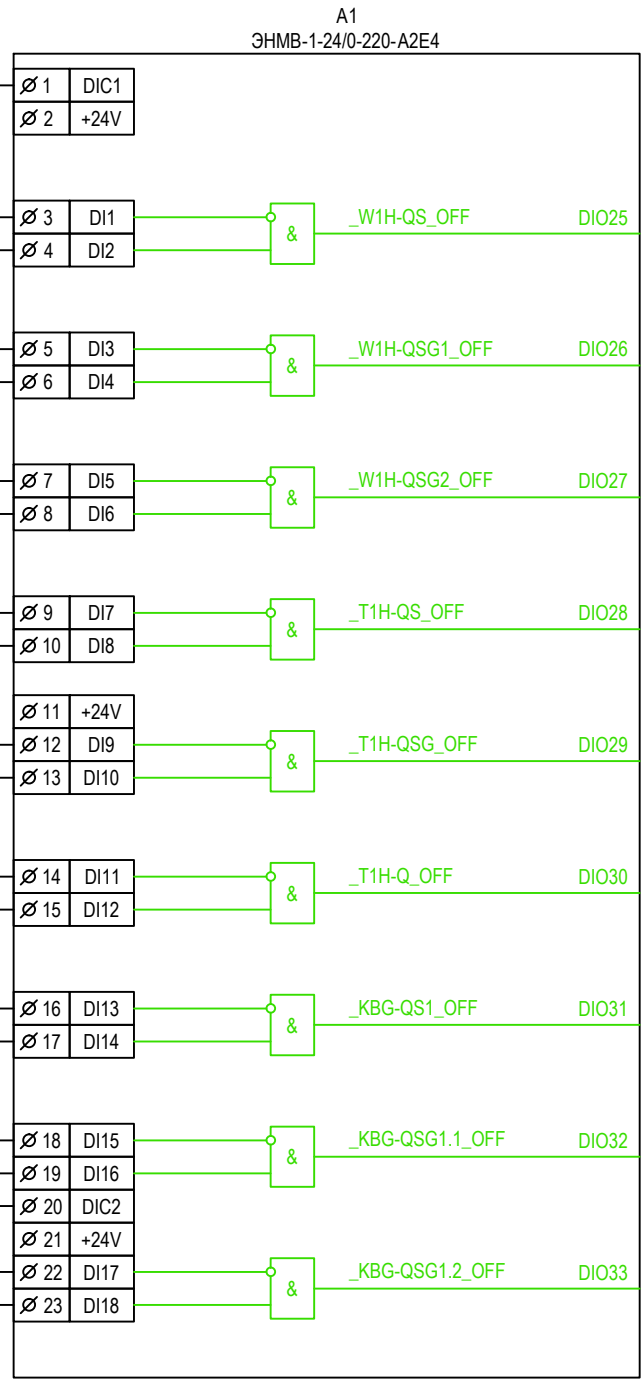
A1
ЭНМВ-1-24/0-220-A2E4

| | |
|---|---|
| Ø 1 | DIC1 |
| Ø 2 | +24V |

| | |
|---|---|
| Ø 3 | DI1 |
| Ø 4 | DI2 |

&
_W1H-QS_OFF
DIO25

| | |
|---|---|
| Ø 5 | DI3 |
| Ø 6 | DI4 |

&
_W1H-QSG1_OFF
DIO26

| | |
|---|---|
| Ø 7 | DI5 |
| Ø 8 | DI6 |

&
_W1H-QSG2_OFF
DIO27

| | |
|---|---|
| Ø 9 | DI7 |
| Ø 10 | DI8 |

&
_T1H-QS_OFF
DIO28

| | |
|---|---|
| Ø 11 | +24V |
| Ø 12 | DI9 |
| Ø 13 | DI10 |

&
_T1H-QSG_OFF
DIO29

| | |
|---|---|
| Ø 14 | DI11 |
| Ø 15 | DI12 |

&
_T1H-Q_OFF
DIO30

| | |
|---|---|
| Ø 16 | DI13 |
| Ø 17 | DI14 |

&
_KBG-QS1_OFF
DIO31

| | |
|---|---|
| Ø 18 | DI15 |
| Ø 19 | DI16 |
| Ø 20 | DIC2 |
| Ø 21 | +24V |
| Ø 22 | DI17 |
| Ø 23 | DI18 |

&
_KBG-QSG1.1_OFF
DIO32

&
_KBG-QSG1.2_OFF
DIO33